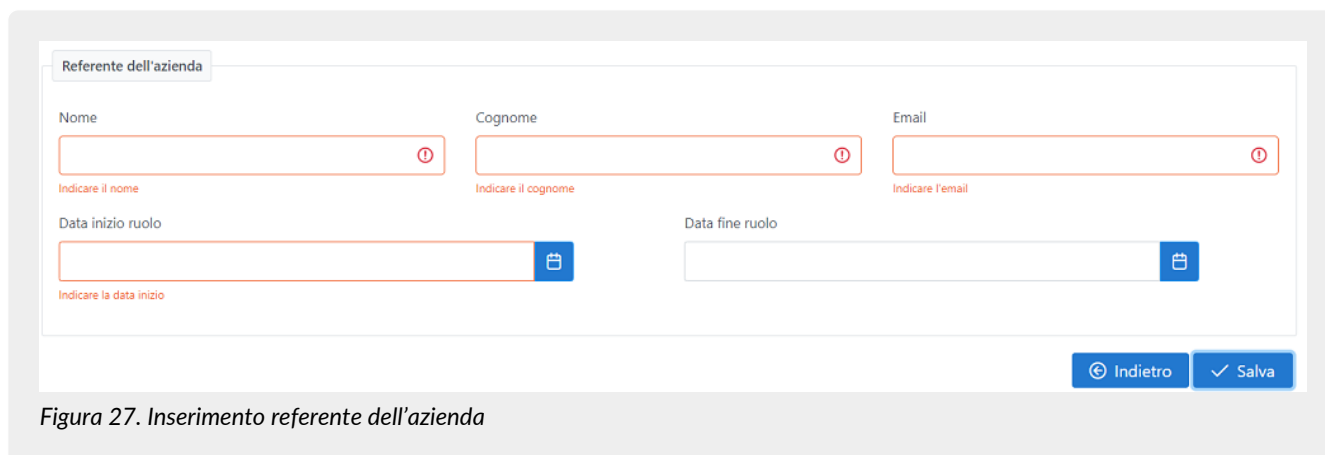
Referente dell'azienda

Nome

Indicare il nome

Cognome

Indicare il cognome

Email

Indicare l'email

Data inizio ruolo

Indicare la data inizio

Data fine ruolo

Indietro

Salva

Figura 27. Inserimento referente dell’azienda